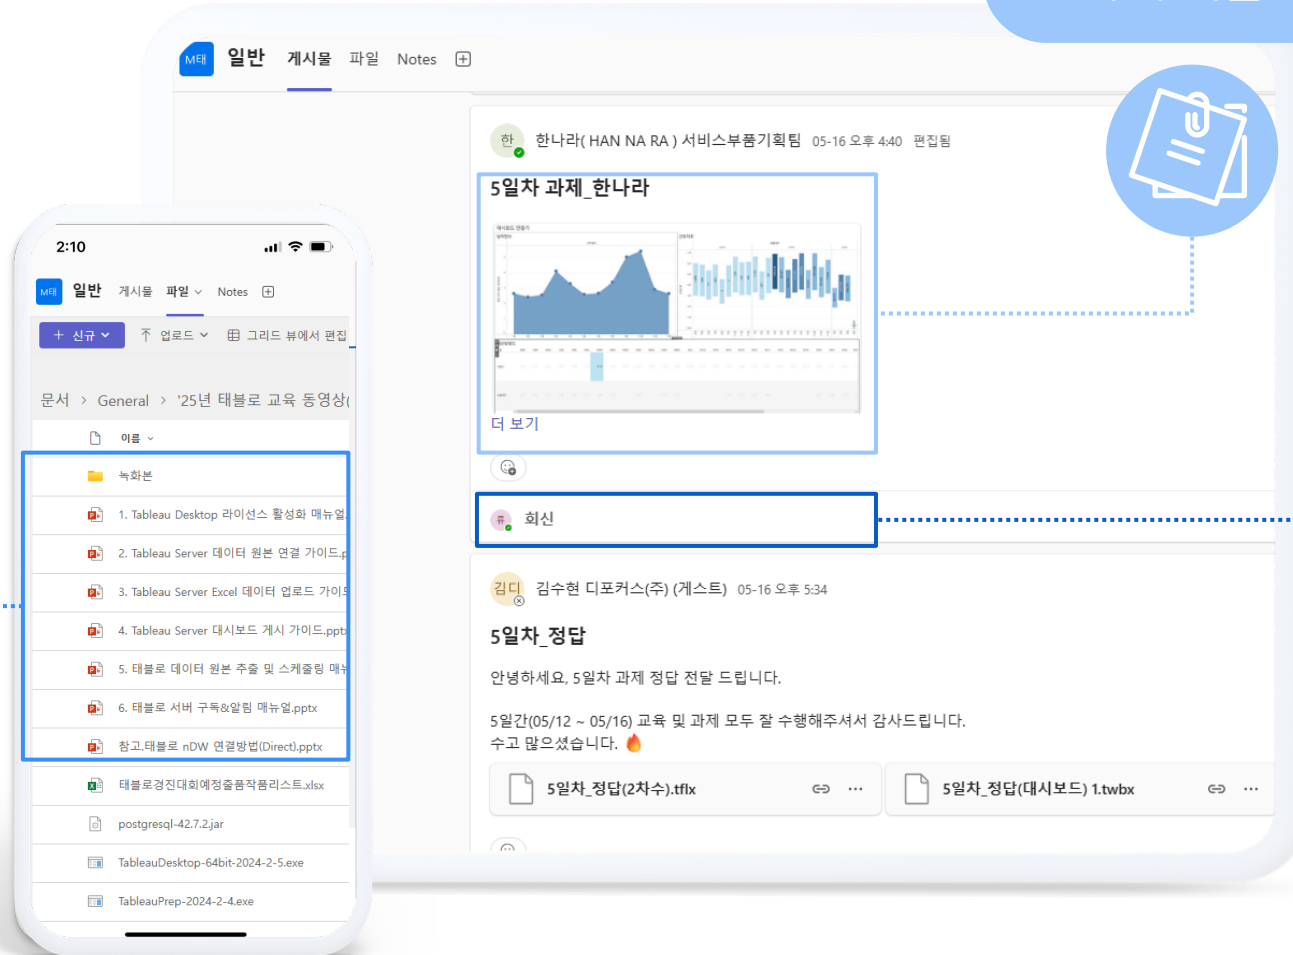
M태 일반 게시물 파일 Notes

한 한나라( HAN NA RA ) 서비스부품기획팀 05-16 오후 4:40 편집됨

5일차 과제_한나라

더 보기

회신

김디 김수현 디포커스(주) (게스트) 05-16 오후 5:34

5일차_정답

안녕하세요, 5일차 과제 정답 전달 드립니다.

5일간(05/12 ~ 05/16) 교육 및 과제 모두 잘 수행해주셔서 감사드립니다.
수고 많으셨습니다.

5일차_정답(2차수).tflx

5일차_정답(대시보드) 1.twbx

2:10

M태 일반 게시물 파일 Notes

+ 신규 업로드 그리드 뷰에서 편집

문서 > General > '25년 태블로 교육 동영상

이름

녹화본

1. Tableau Desktop 라이선스 활성화 매뉴얼

2. Tableau Server 데이터 원본 연결 가이드.p

3. Tableau Server Excel 데이터 업로드 가이드

4. Tableau Server 대시보드 게시 가이드.ppt

5. 태블로 데이터 원본 추출 및 스케줄링 매뉴

6. 태블로 서버 구독&알림 매뉴얼.pptx

참고.태블로 nDW 연결방법(Direct).pptx

태블로경진대회예정출품작품리스트.xlsx

postgresql-42.7.2.jar

TableauDesktop-64bit-2024-2-5.exe

TableauPrep-2024-2-4.exe